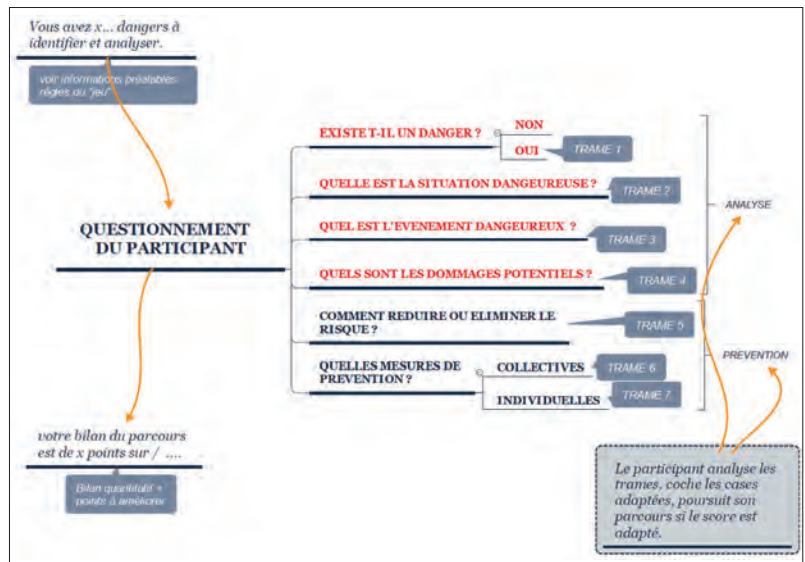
Vous avez x... dangers à identifier et analyser.

voir informations préalables règles du "jeu"

QUESTIONNEMENT DU PARTICIPANT

EXISTE T-IL UN DANGER ?

NON

OUI

TRAME 1

QUELLE EST LA SITUATION DANGEUREUSE ?

TRAME 2

QUEL EST L'EVENEMENT DANGEUREUX ?

TRAME 3

QUELS SONT LES DOMMAGES POTENTIELS ?

TRAME 4

ANALYSE

COMMENT REDUIRE OU ELIMINER LE RISQUE ?

TRAME 5

QUELLES MESURES DE PREVENTION ?

COLLECTIVES

TRAME 6

INDIVIDUELLES

TRAME 7

PREVENTION

votre bilan du parcours est de x points sur / ....

Bilan qualitatif + points à améliorer

Le participant analyse les trames, coche les cases adaptées, poursuit son parcours si le score est adapté.